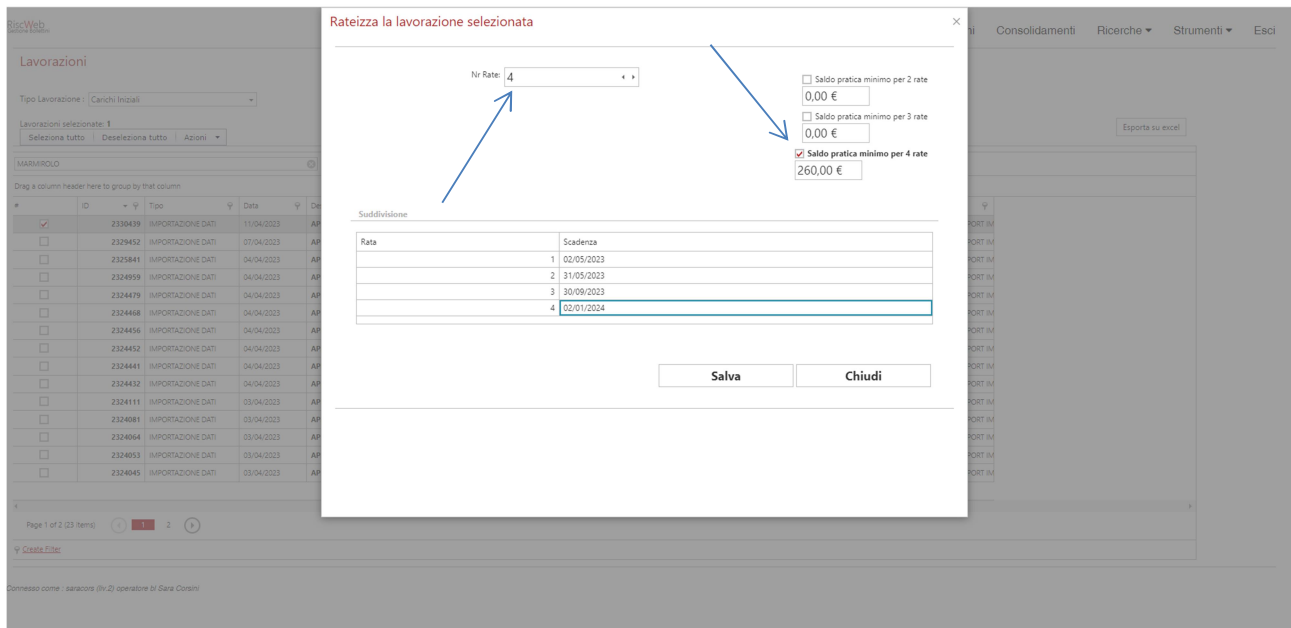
RiscWeb
Gestione Riscossioni

i Consolidamenti Ricerche ▾ Strumenti ▾ Esci

Lavorazioni

Tipo Lavorazione : Carichi Iniziali

Lavorazioni selezionate: 1
Seleziona tutto | Deseleziona tutto | Azioni ▾

Esporta su excel

MARMIROLO

Drag a column header here to group by that column

| # | ID | Tipo | Data | De |
|---|---|---|---|---|
| ☑ | 2330439 | IMPORTAZIONE DATI | 11/04/2023 | AP |
| ☐ | 2329452 | IMPORTAZIONE DATI | 07/04/2023 | AP |
| ☐ | 2325841 | IMPORTAZIONE DATI | 04/04/2023 | AP |
| ☐ | 2324959 | IMPORTAZIONE DATI | 04/04/2023 | AP |
| ☐ | 2324479 | IMPORTAZIONE DATI | 04/04/2023 | AP |
| ☐ | 2324468 | IMPORTAZIONE DATI | 04/04/2023 | AP |
| ☐ | 2324456 | IMPORTAZIONE DATI | 04/04/2023 | AP |
| ☐ | 2324452 | IMPORTAZIONE DATI | 04/04/2023 | AP |
| ☐ | 2324441 | IMPORTAZIONE DATI | 04/04/2023 | AP |
| ☐ | 2324432 | IMPORTAZIONE DATI | 04/04/2023 | AP |
| ☐ | 2324111 | IMPORTAZIONE DATI | 03/04/2023 | AP |
| ☐ | 2324081 | IMPORTAZIONE DATI | 03/04/2023 | AP |
| ☐ | 2324064 | IMPORTAZIONE DATI | 03/04/2023 | AP |
| ☐ | 2324053 | IMPORTAZIONE DATI | 03/04/2023 | AP |
| ☐ | 2324045 | IMPORTAZIONE DATI | 03/04/2023 | AP |

PORT IM

Page 1 of 2 (23 items) 1 2

Create Filter

Connesso come : saracors (liv.2) operatore bl Sara Corsini

Rateizza la lavorazione selezionata ×

Nr Rate: 4

☐ Saldo pratica minimo per 2 rate
0,00 €
☐ Saldo pratica minimo per 3 rate
0,00 €
☑ Saldo pratica minimo per 4 rate
260,00 €

Suddivisione

| Rata | Scadenza |
|---|---|
| 1 | 02/05/2023 |
| 2 | 31/05/2023 |
| 3 | 30/09/2023 |
| 4 | 02/01/2024 |

Salva | Chiudi